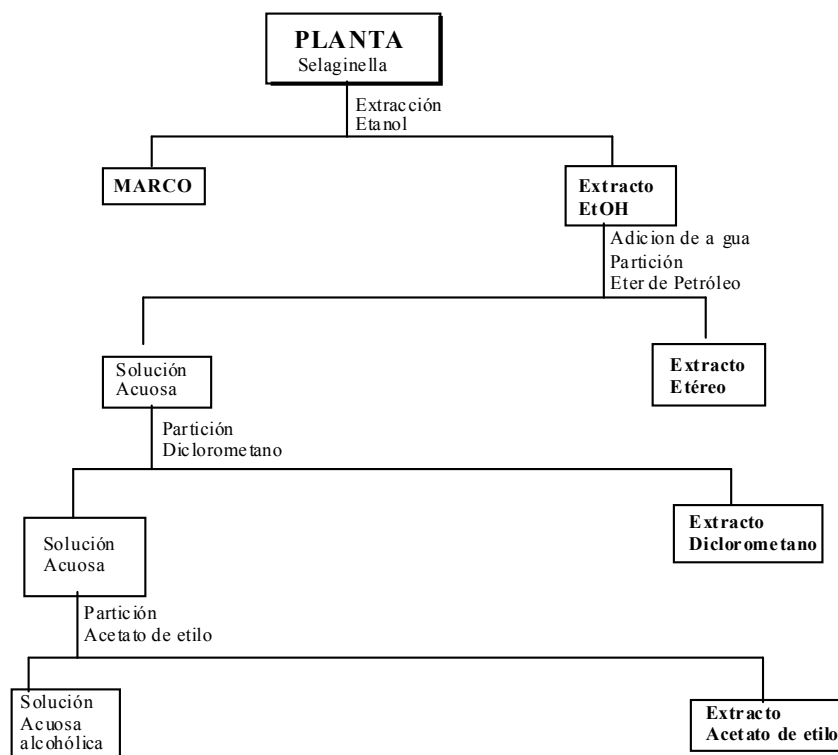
PLANTA
Selaginella

Extracción
Etanol

MARCO

Extracto
EtOH

Adicion de a gua
Partición
Eter de Petróleo

Solución
Acuosa

Extracto
Etéreo

Partición
Diclorometano

Solución
Acuosa

Extracto
Diclorometano

Partición
Acetato de etilo

Solución
Acuosa
alcohólica

Extracto
Acetato de etilo